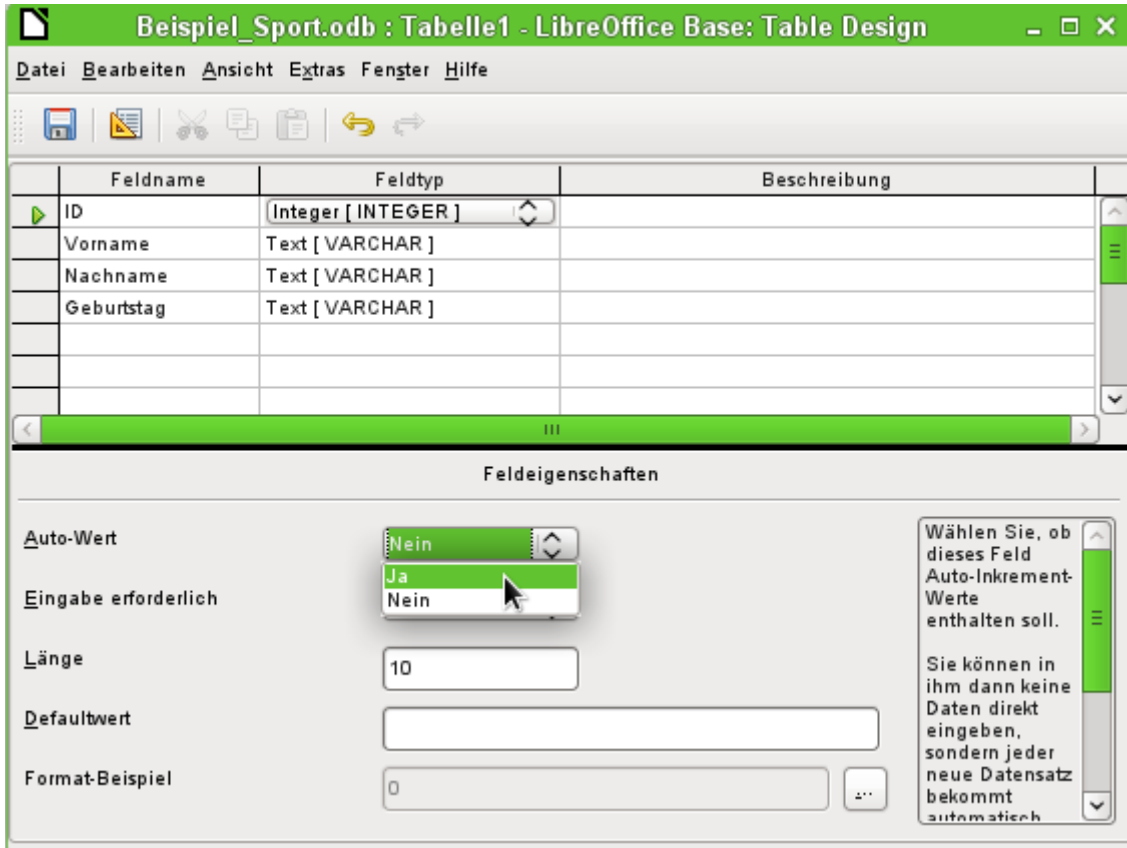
Beispiel_Sport.odb : Tabelle1 - LibreOffice Base: Table Design

Datei Bearbeiten Ansicht Extras Fenster Hilfe

| Feldname | Feldtyp | Beschreibung |
|---|---|---|
| ID | Integer [ INTEGER ] | |
| Vorname | Text [ VARCHAR ] | |
| Nachname | Text [ VARCHAR ] | |
| Geburtstag | Text [ VARCHAR ] | |

Feldeigenschaften

Auto-Wert
Nein
Ja
Nein

Eingabe erforderlich

Länge
10

Defaultwert

Format-Beispiel
0
...

Wählen Sie, ob dieses Feld Auto-Inkrement-Werte enthalten soll.

Sie können in ihm dann keine Daten direkt eingeben, sondern jeder neue Datensatz bekommt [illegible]